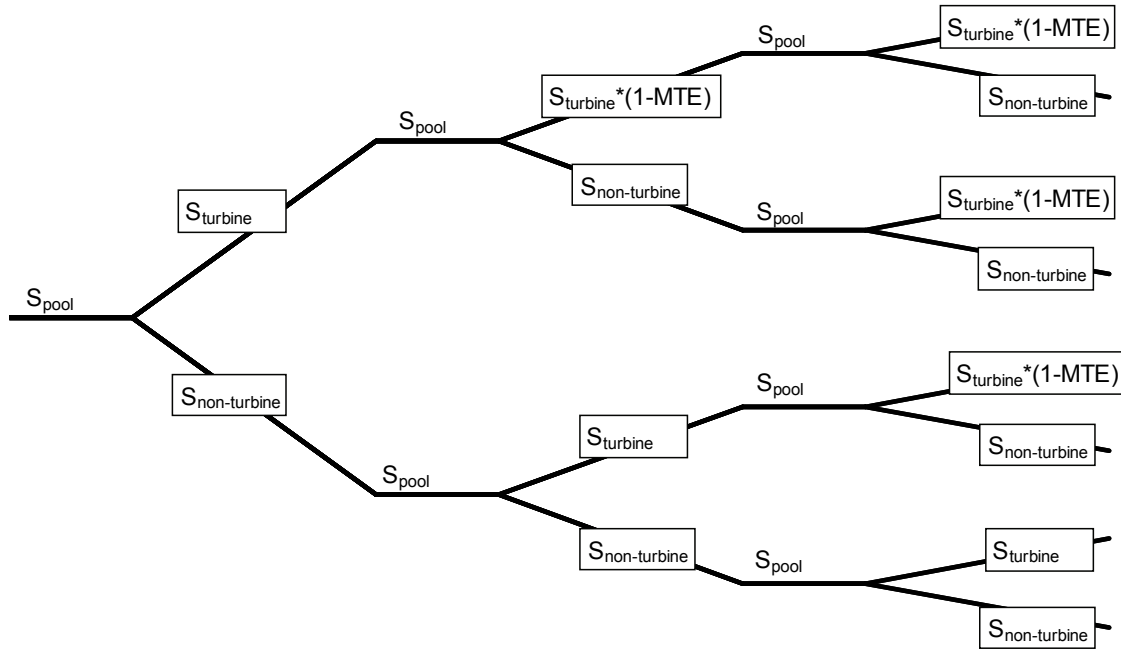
$S_{pool}$

$S_{turbine}$

$S_{non\text{-}turbine}$

$S_{pool}$

$S_{pool}$

$S_{turbine}$*(1-MTE)

$S_{non\text{-}turbine}$

$S_{turbine}$

$S_{non\text{-}turbine}$

$S_{pool}$

$S_{pool}$

$S_{pool}$

$S_{pool}$

$S_{turbine}$*(1-MTE)

$S_{non\text{-}turbine}$

$S_{turbine}$*(1-MTE)

$S_{non\text{-}turbine}$

$S_{turbine}$*(1-MTE)

$S_{non\text{-}turbine}$

$S_{turbine}$

$S_{non\text{-}turbine}$